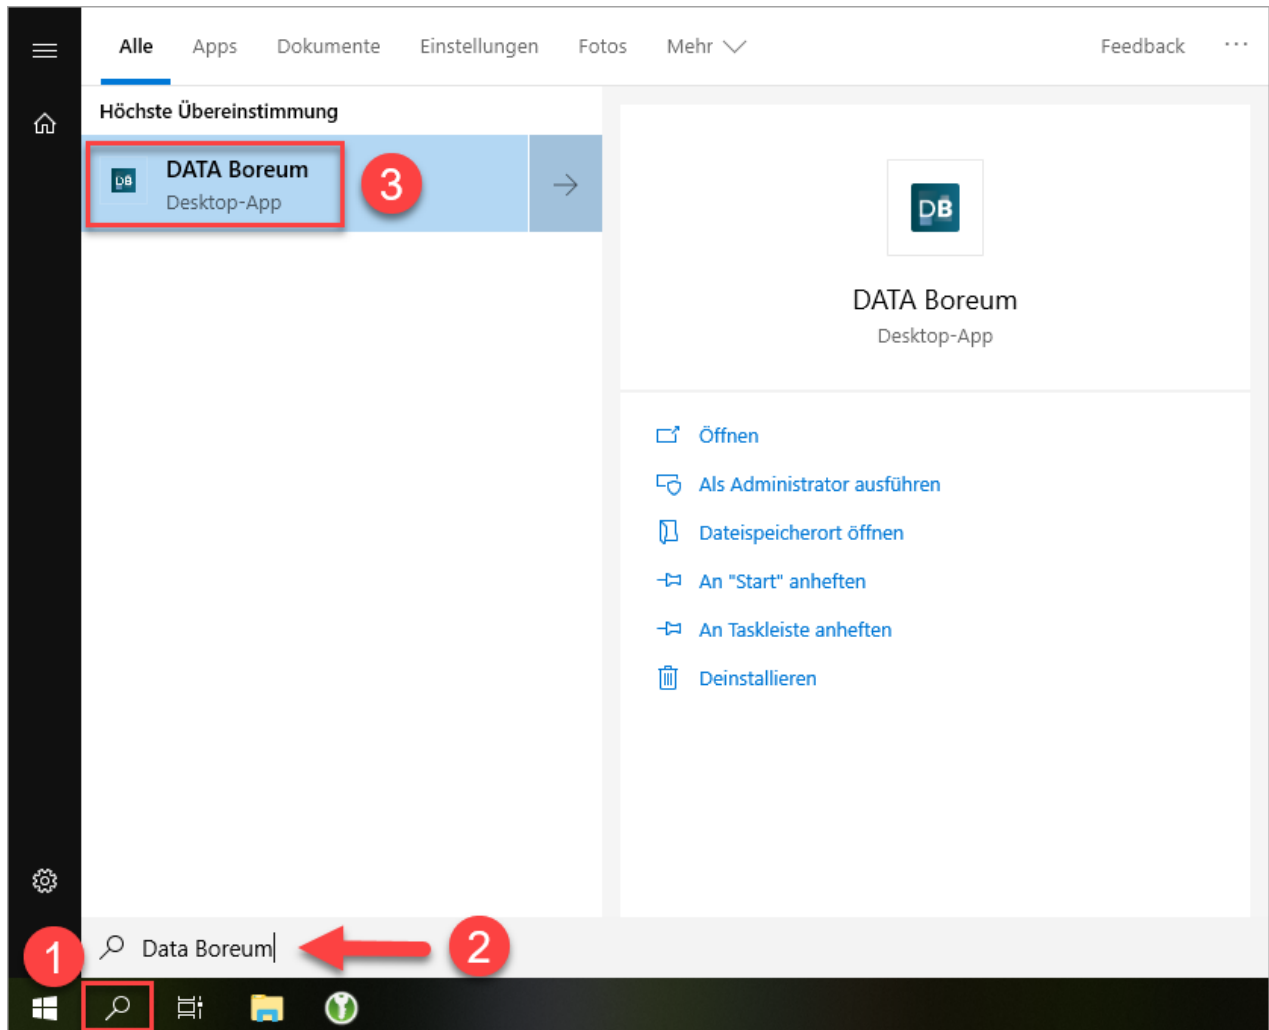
Alle Apps Dokumente Einstellungen Fotos Mehr Feedback ···

Höchste Übereinstimmung

DB DATA Boreum
Desktop-App

3

DB

DATA Boreum
Desktop-App

Öffnen
Als Administrator ausführen
Dateispeicherort öffnen
An "Start" anheften
An Taskleiste anheften
Deinstallieren

1

Data Boreum

2